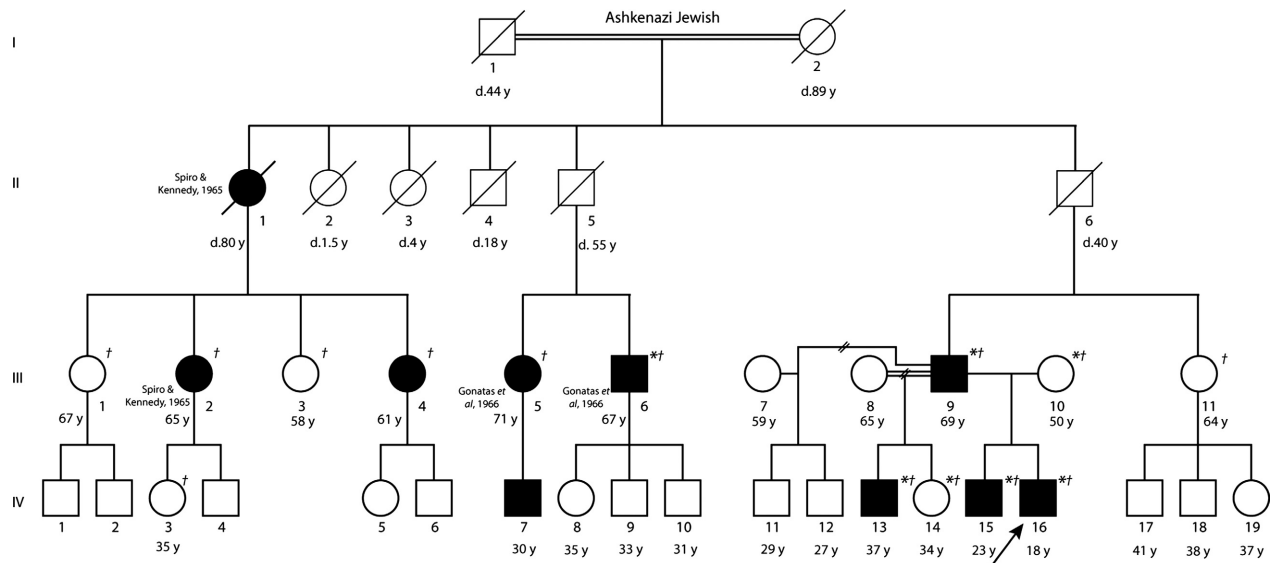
Ashkenazi Jewish

I
1
d.44 y
2
d.89 y

II
Spiro & Kennedy, 1965
1
d.80 y
2
d.1.5 y
3
d.4 y
4
d.18 y
5
d. 55 y
6
d.40 y

III
1 †
67 y
Spiro & Kennedy, 1965
2 †
65 y
3 †
58 y
4 †
61 y
Gonatas et al, 1966
5 †
71 y
Gonatas et al, 1966
6 *†
67 y
7
59 y
8
65 y
9 *†
69 y
10 *†
50 y
11 †
64 y

IV
1
2
3 †
35 y
4
5
6
7
30 y
8
35 y
9
33 y
10
31 y
11
29 y
12
27 y
13 *†
37 y
14 *†
34 y
15 *†
23 y
16 *†
18 y
17
41 y
18
38 y
19
37 y